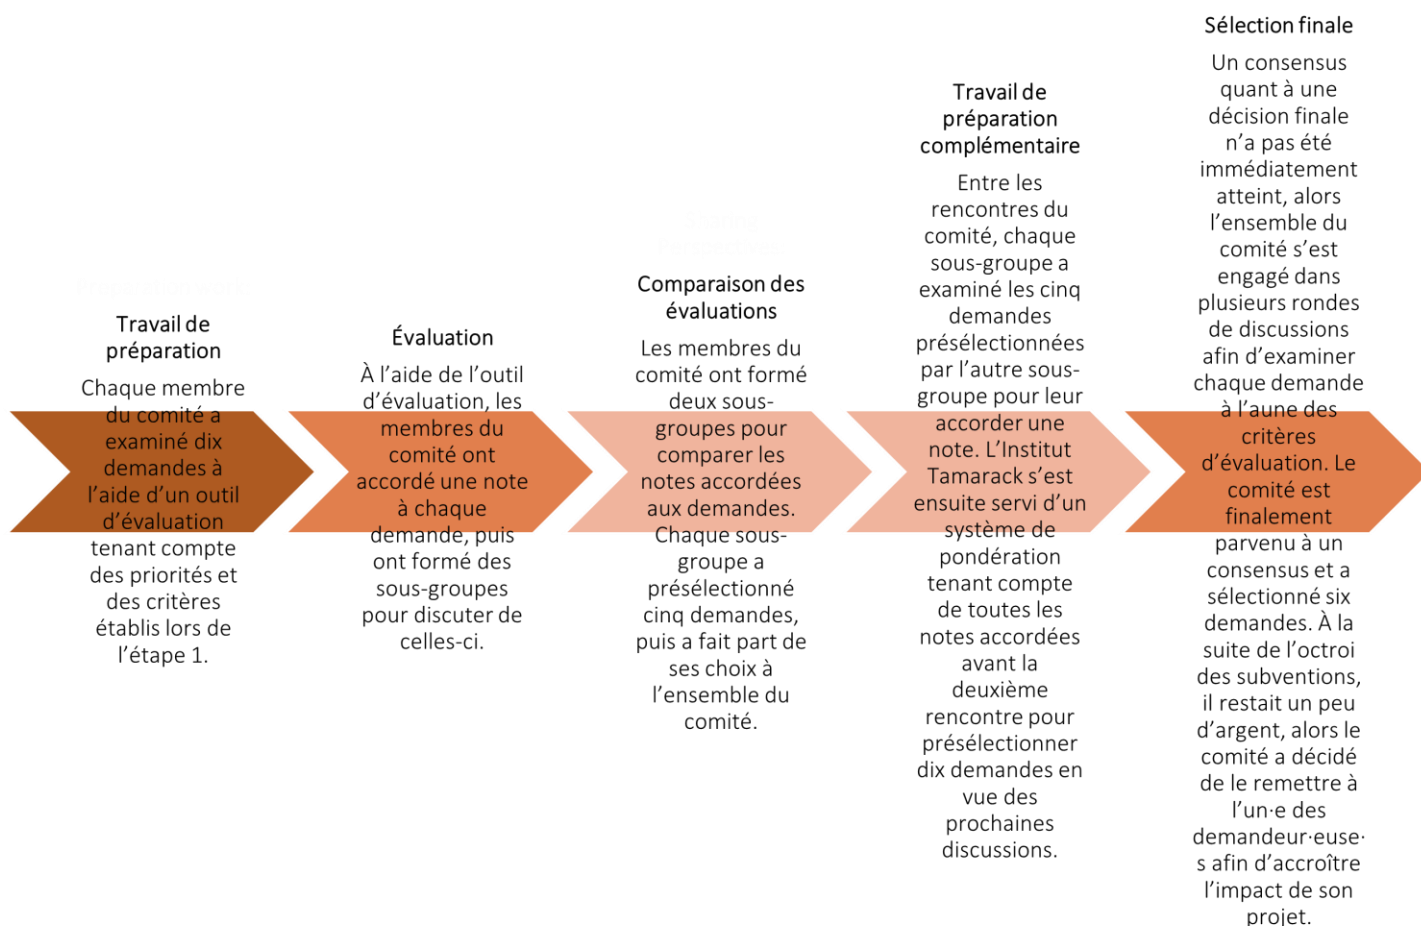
Travail de préparation

Chaque membre du comité a examiné dix demandes à l'aide d'un outil d'évaluation tenant compte des priorités et des critères établis lors de l'étape 1.

Évaluation

À l'aide de l'outil d'évaluation, les membres du comité ont accordé une note à chaque demande, puis ont formé des sous-groupes pour discuter de celles-ci.

Comparaison des évaluations

Les membres du comité ont formé deux sous-groupes pour comparer les notes accordées aux demandes. Chaque sous-groupe a présélectionné cinq demandes, puis a fait part de ses choix à l'ensemble du comité.

Travail de préparation complémentaire

Entre les rencontres du comité, chaque sous-groupe a examiné les cinq demandes présélectionnées par l'autre sous-groupe pour leur accorder une note. L'Institut Tamarack s'est ensuite servi d'un système de pondération tenant compte de toutes les notes accordées avant la deuxième rencontre pour présélectionner dix demandes en vue des prochaines discussions.

Sélection finale

Un consensus quant à une décision finale n'a pas été immédiatement atteint, alors l'ensemble du comité s'est engagé dans plusieurs rondes de discussions afin d'examiner chaque demande à l'aune des critères d'évaluation. Le comité est finalement parvenu à un consensus et a sélectionné six demandes. À la suite de l'octroi des subventions, il restait un peu d'argent, alors le comité a décidé de le remettre à l'un·e des demandeur·euse·s afin d'accroître l'impact de son projet.